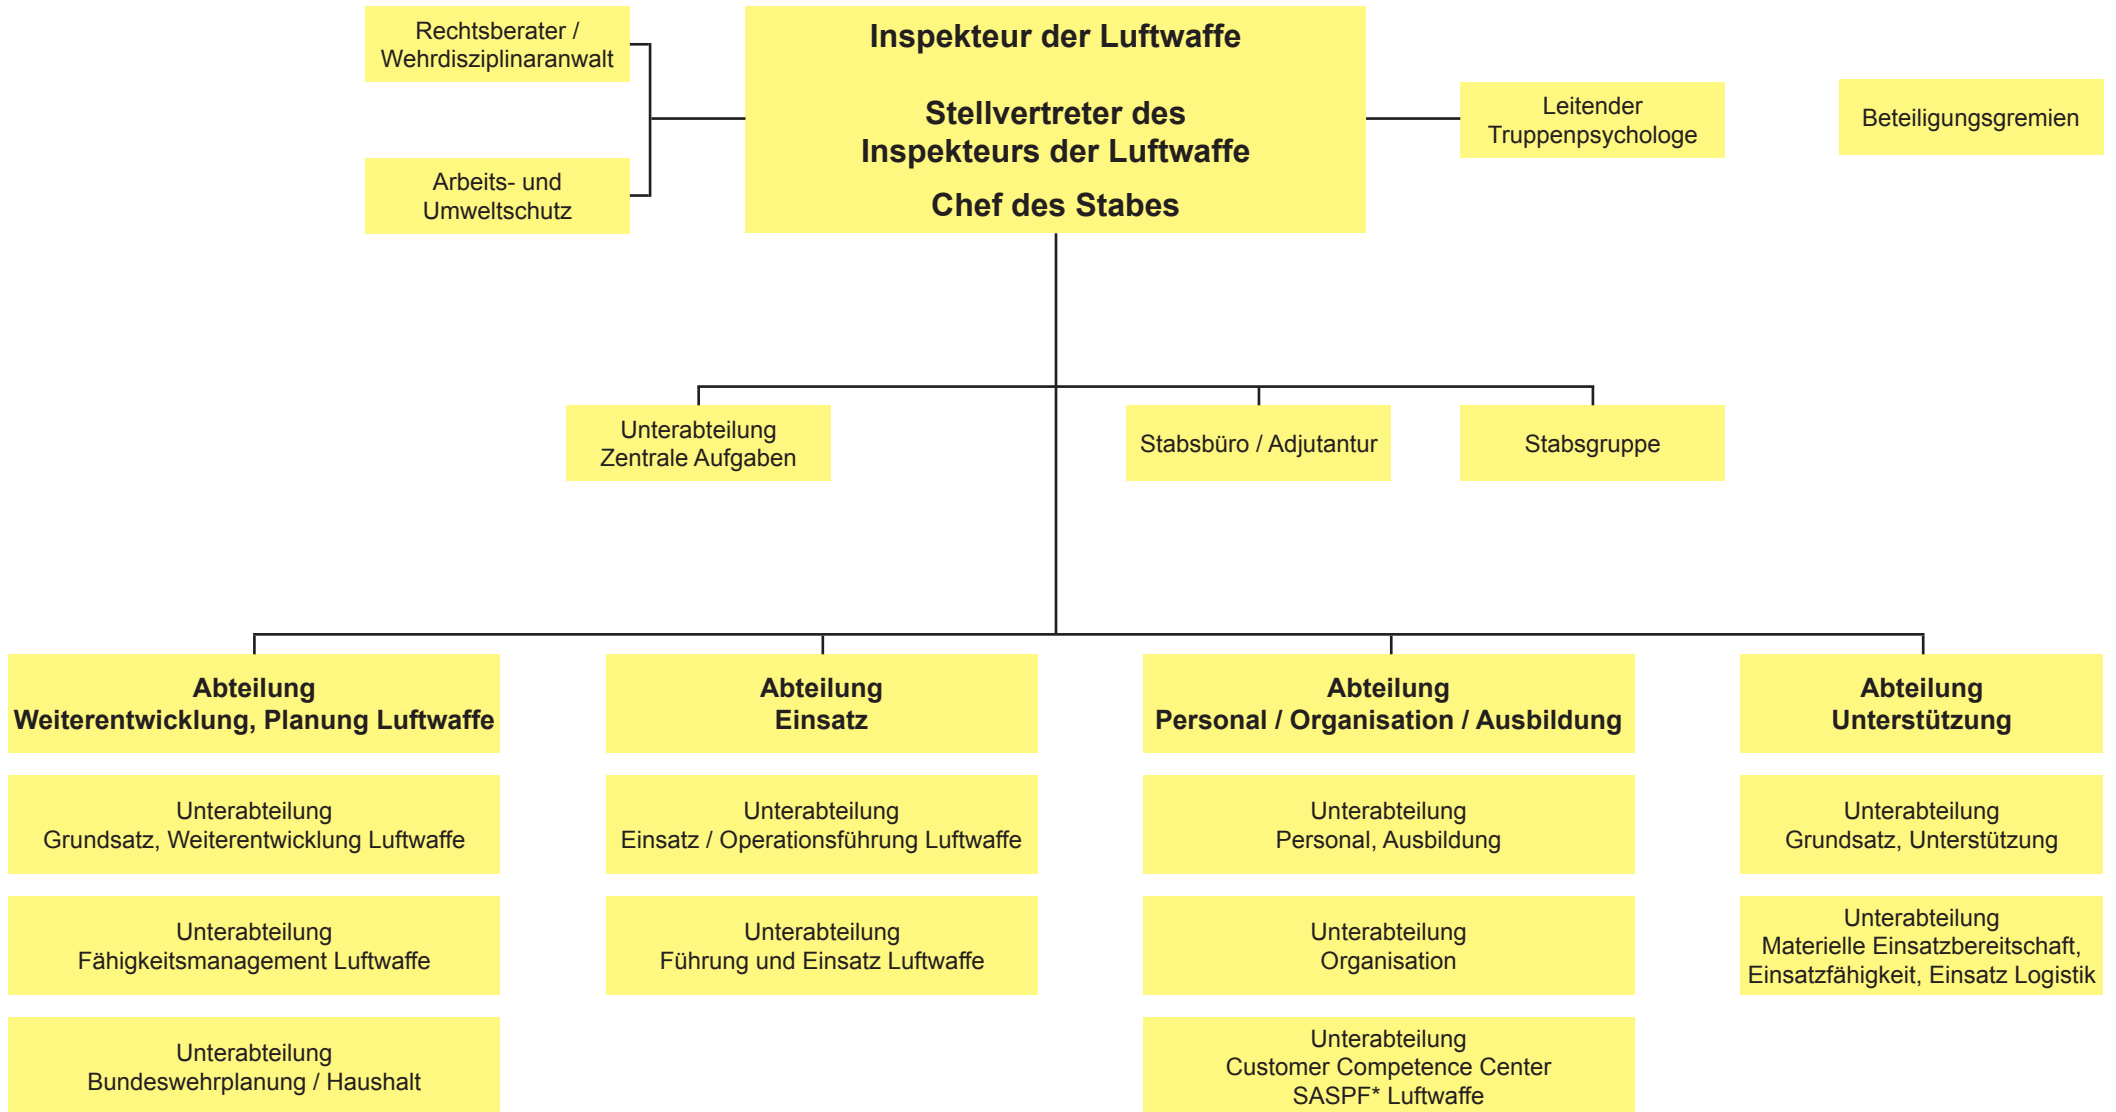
Rechtsberater / Wehrdisziplinaranwalt

Arbeits- und Umweltschutz

Inspekteur der Luftwaffe

Stellvertreter des Inspekteurs der Luftwaffe

Chef des Stabes

Leitender Truppenpsychologe

Beteiligungsgremien

Unterabteilung Zentrale Aufgaben

Stabsbüro / Adjutantur

Stabsgruppe

Abteilung Weiterentwicklung, Planung Luftwaffe

Unterabteilung Grundsatz, Weiterentwicklung Luftwaffe

Unterabteilung Fähigkeitsmanagement Luftwaffe

Unterabteilung Bundeswehrplanung / Haushalt

Abteilung Einsatz

Unterabteilung Einsatz / Operationsführung Luftwaffe

Unterabteilung Führung und Einsatz Luftwaffe

Abteilung Personal / Organisation / Ausbildung

Unterabteilung Personal, Ausbildung

Unterabteilung Organisation

Unterabteilung Customer Competence Center SASPF* Luftwaffe

Abteilung Unterstützung

Unterabteilung Grundsatz, Unterstützung

Unterabteilung Materielle Einsatzbereitschaft, Einsatzfähigkeit, Einsatz Logistik